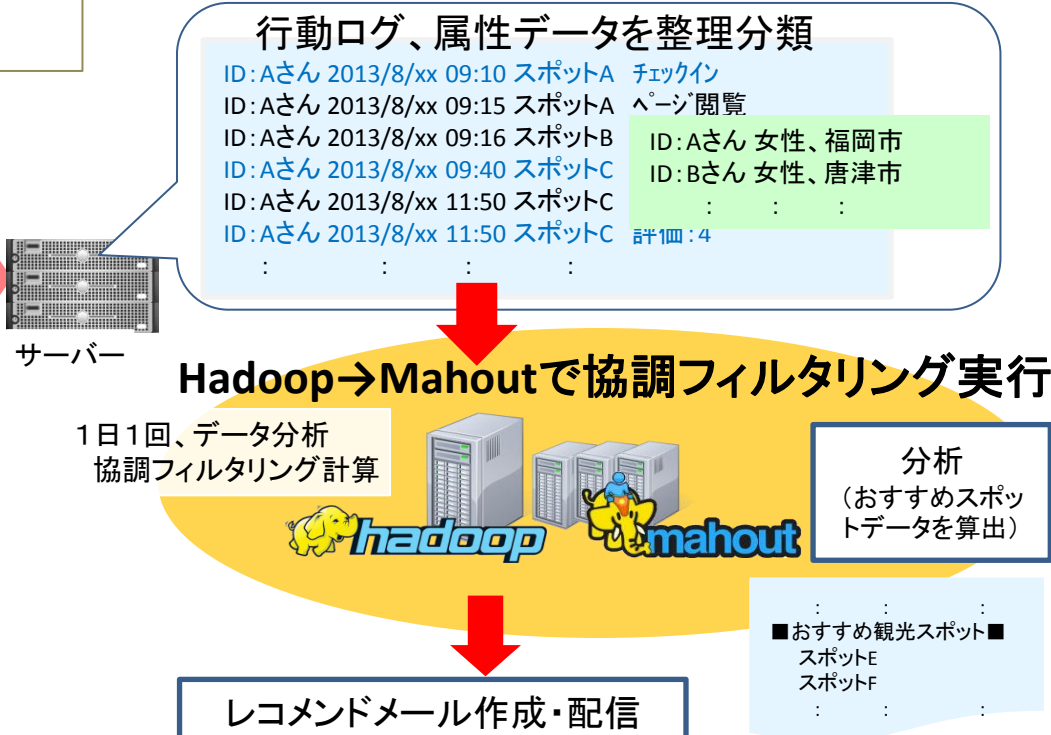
行動ログ、属性データを整理分類

ID：Aさん 2013/8/xx 09:10 スポットA チェックイン
ID：Aさん 2013/8/xx 09:15 スポットA ページ閲覧
ID：Aさん 2013/8/xx 09:16 スポットB
ID：Aさん 2013/8/xx 09:40 スポットC
ID：Aさん 2013/8/xx 11:50 スポットC
ID：Aさん 2013/8/xx 11:50 スポットC 評価：4
： ： ： ：

ID：Aさん 女性、福岡市
ID：Bさん 女性、唐津市
： ： ：

サーバー

Hadoop→Mahoutで協調フィルタリング実行

1日1回、データ分析
協調フィルタリング計算

hadoop
mahout

分析
（おすすめスポットデータを算出）

： ： ：
■おすすめ観光スポット■
スポットE
スポットF
： ： ：

レコメンドメール作成・配信